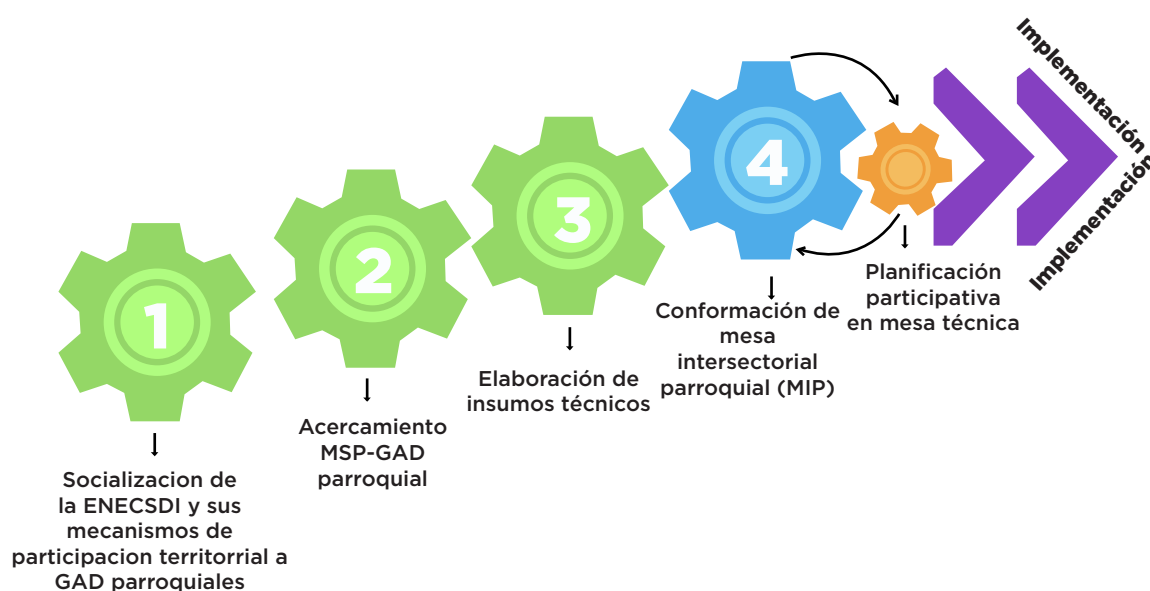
1

Socializacion de la ENECSDI y sus mecanismos de participacion territorrial a GAD parroquiales

2

Acercamiento MSP-GAD parroquial

3

Elaboración de insumos técnicos

4

Conformación de mesa intersectorial parroquial (MIP)

Planificación participativa en mesa técnica

Implementación

Implementación